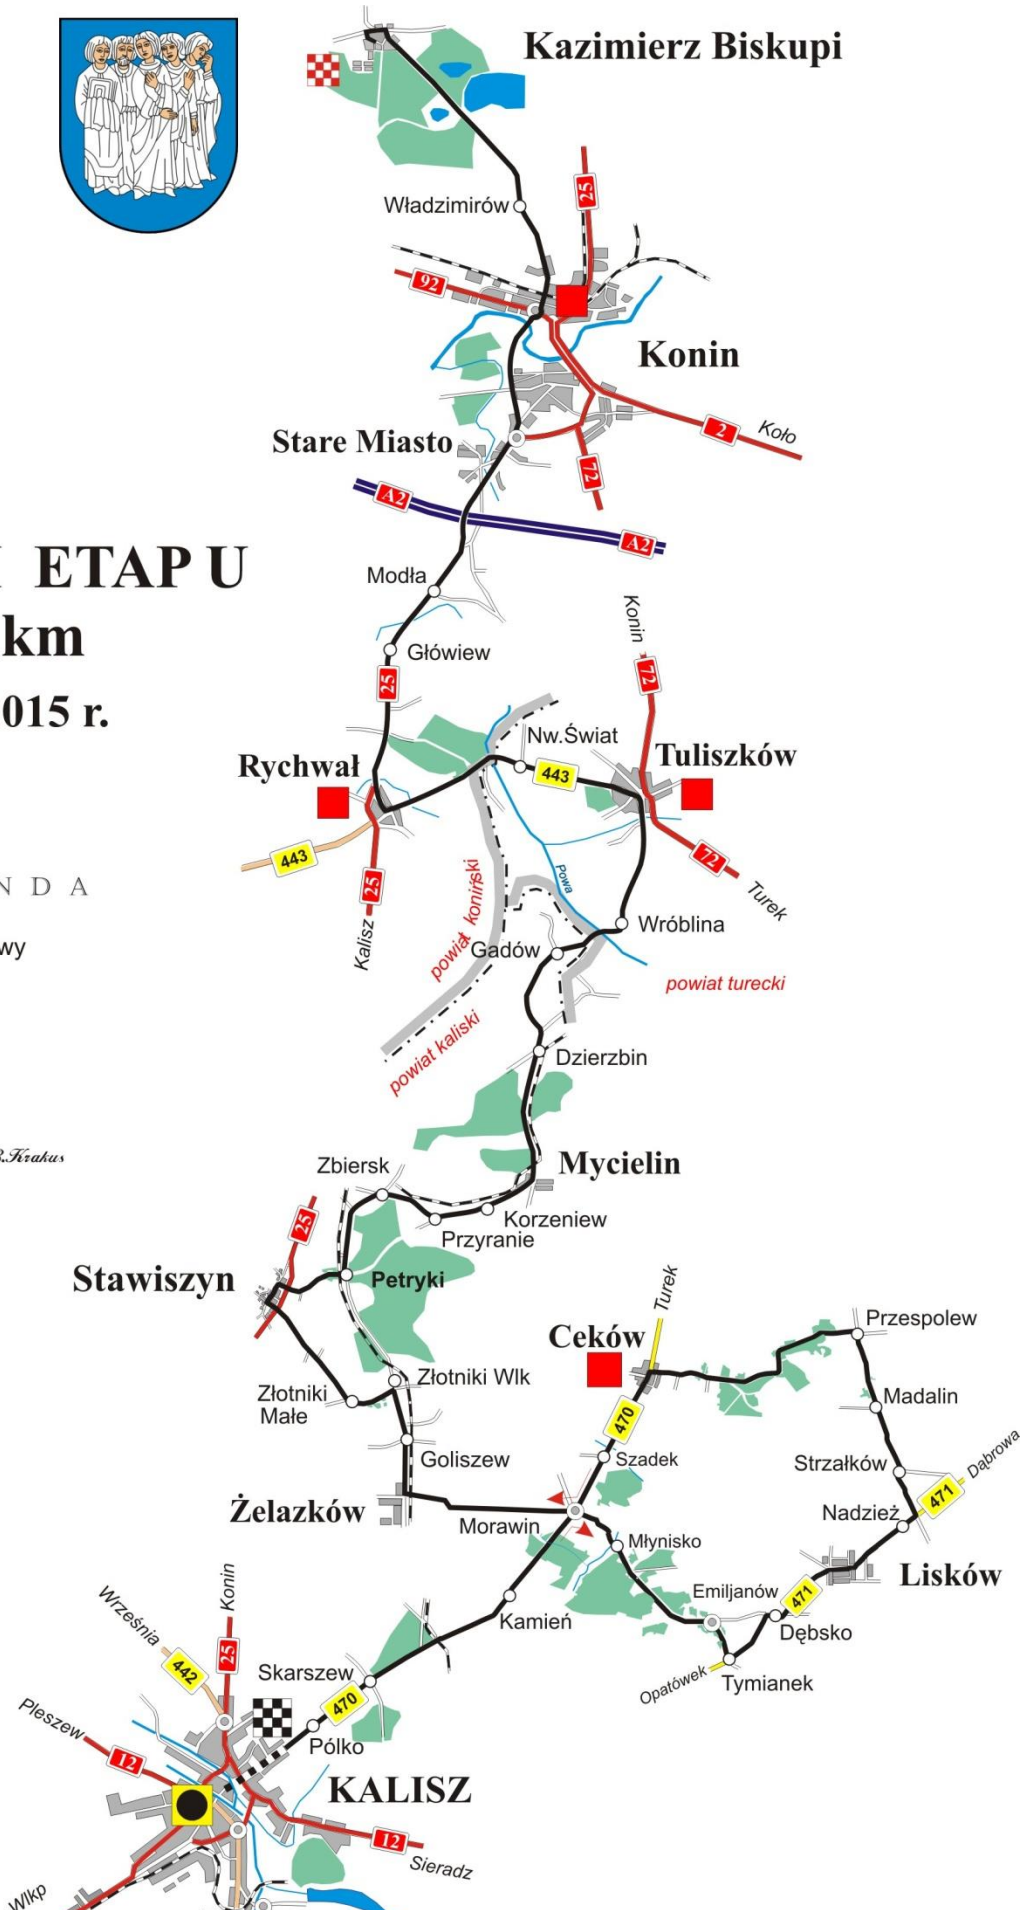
Kazimierz Biskupi

Władzimirów

25

92

Konin

Stare Miasto

2

Koło

72

A2

A2

ETAP U

km

015 r.

Modła

Główiew

25

Konin

72

Nw.Świat

443

Rychwał

Tuliszków

443

25

Kalisz

powiat koniński

Powa

Wróblina

72

Turek

N D A

wy

Gadów

powiat turecki

powiat kaliski

Dzierzbin

R.Krakus

Mycielin

Zbiersk

Korzeniew

Przyranie

25

Stawiszyn

Petryki

Ceków

Turek

Przespolew

Złotniki Wlk

Złotniki Małe

470

Madalin

Goliszew

Szadek

Strzałków

Dąbrowa

471

Żelazków

Morawin

Nadzież

Młynisko

Lisków

Emiljanów

471

Kamień

Dębsko

Września

Konin

442

25

Skarszew

Opatówek

Tymianek

470

Pleszew

12

Pólko

KALISZ

12

Sieradz

Wlkp